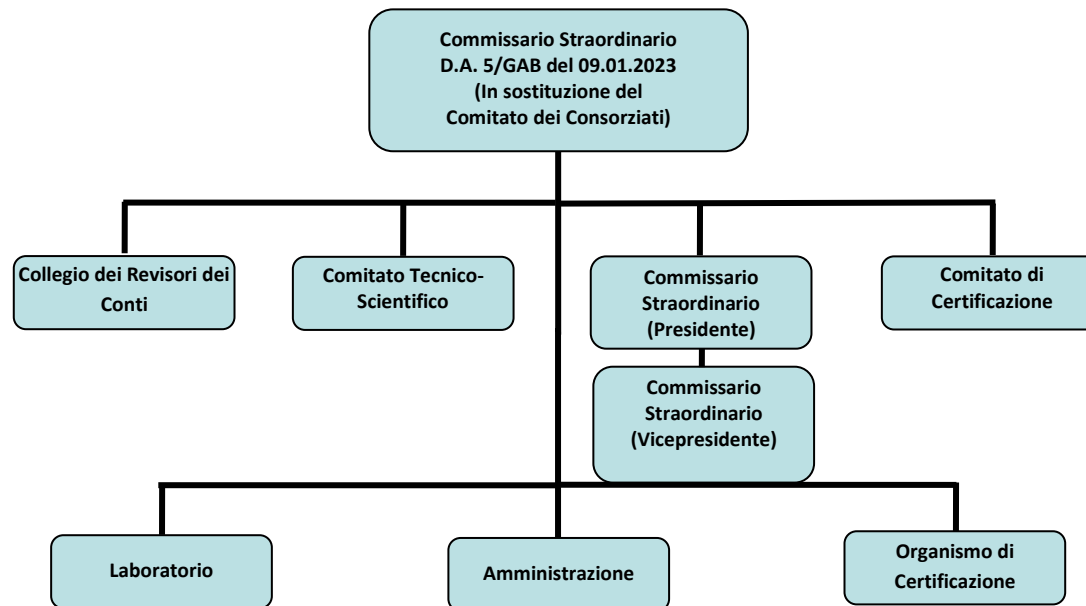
Commissario Straordinario
D.A. 5/GAB del 09.01.2023
(In sostituzione del
Comitato dei Consorziati)

Collegio dei Revisori dei Conti

Comitato Tecnico-Scientifico

Commissario Straordinario (Presidente)

Comitato di Certificazione

Commissario Straordinario (Vicepresidente)

Laboratorio

Amministrazione

Organismo di Certificazione